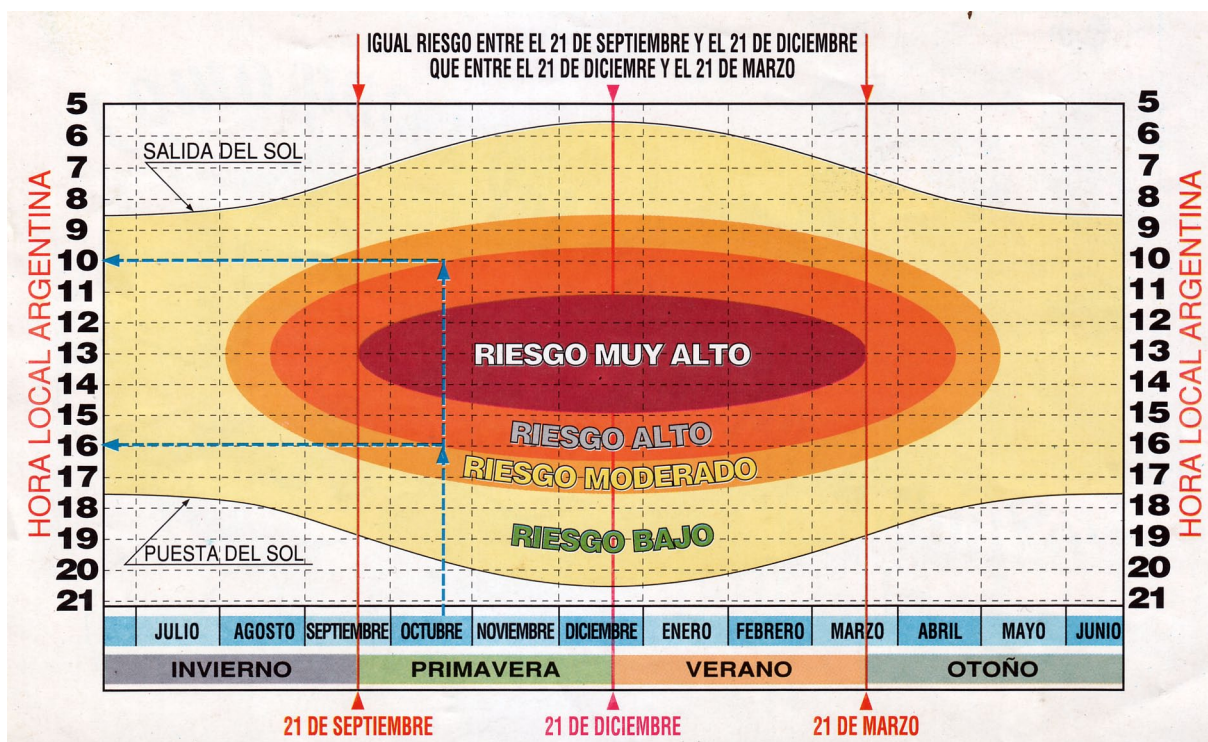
IGUAL RIESGO ENTRE EL 21 DE SEPTIEMBRE Y EL 21 DE DICIEMBRE
QUE ENTRE EL 21 DE DICIEMRE Y EL 21 DE MARZO

HORA LOCAL ARGENTINA

5
6
7
8
9
10
11
12
13
14
15
16
17
18
19
20
21

SALIDA DEL SOL

RIESGO MUY ALTO

RIESGO ALTO

RIESGO MODERADO

RIESGO BAJO

PUESTA DEL SOL

HORA LOCAL ARGENTINA

5
6
7
8
9
10
11
12
13
14
15
16
17
18
19
20
21

| JULIO | AGOSTO | SEPTIEMBRE | OCTUBRE | NOVIEMBRE | DICIEMBRE | ENERO | FEBRERO | MARZO | ABRIL | MAYO | JUNIO |
|---|---|---|---|---|---|---|---|---|---|---|---|

| INVIERNO | PRIMAVERA | VERANO | OTOÑO |
|---|---|---|---|

21 DE SEPTIEMBRE
21 DE DICIEMBRE
21 DE MARZO